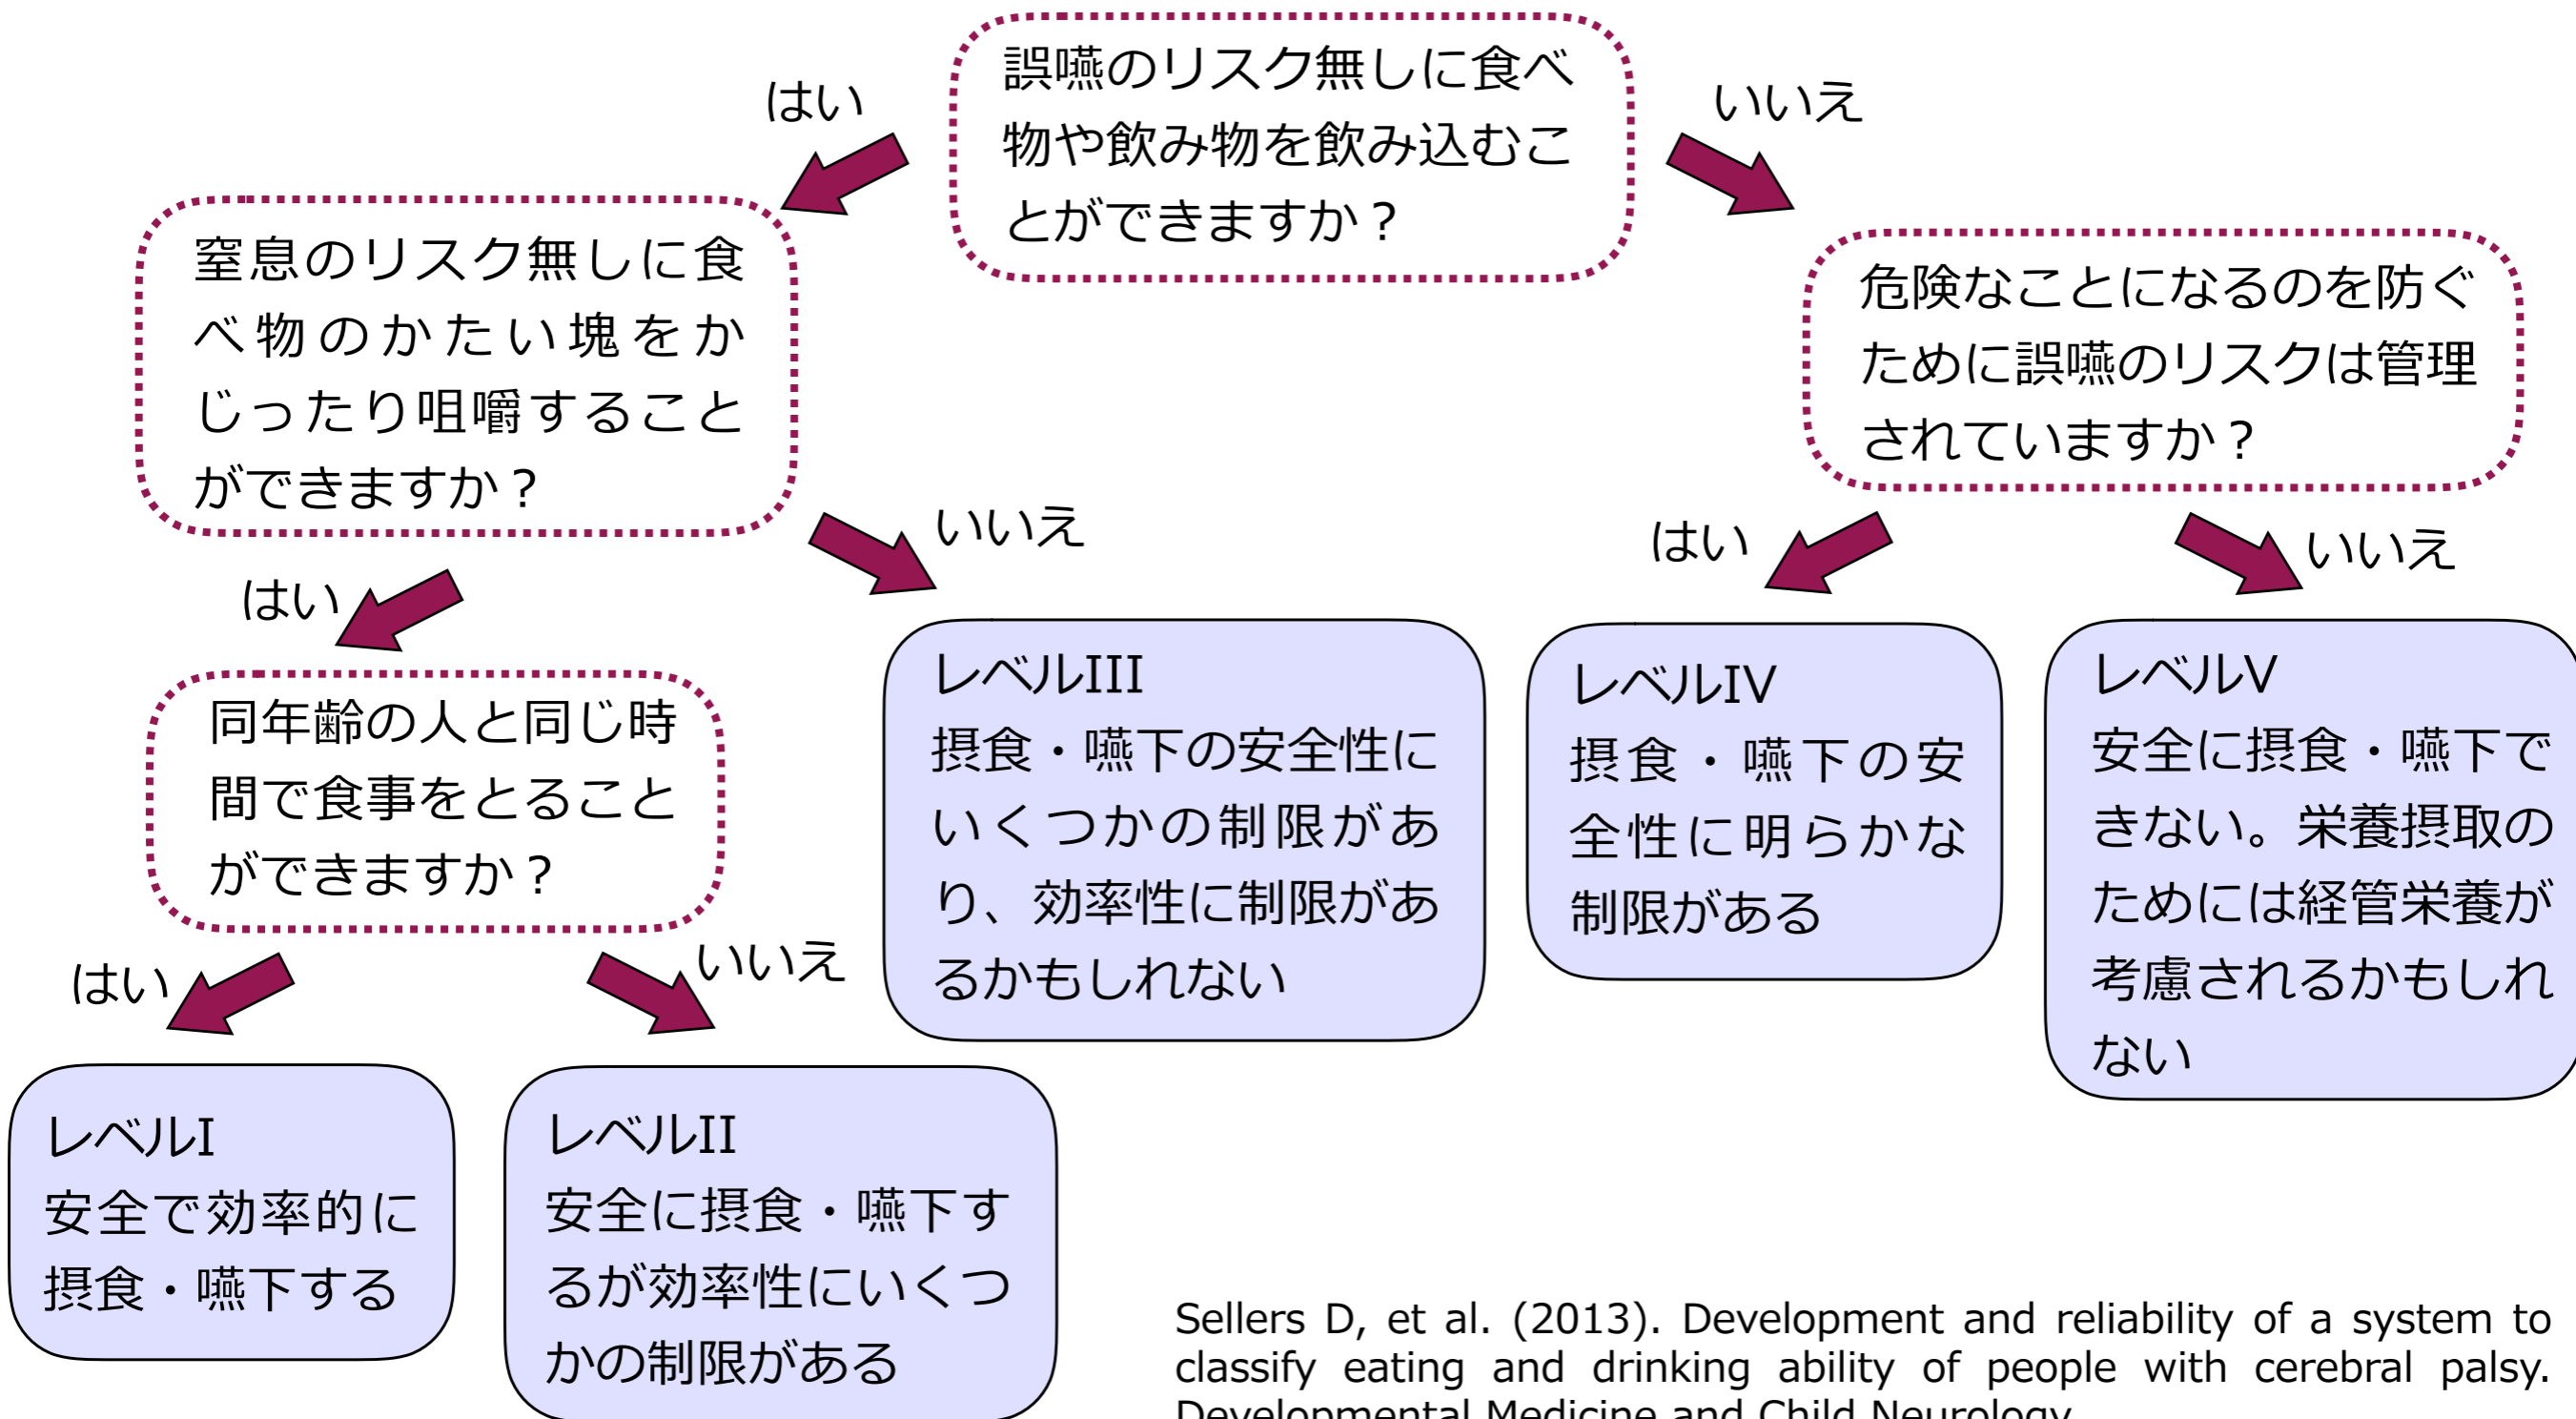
誤嚥のリスク無しに食べ物や飲み物を飲み込むことができますか？

はい

いいえ

窒息のリスク無しに食べ物のかたい塊をかじったり咀嚼することができますか？

危険なことになるのを防ぐために誤嚥のリスクは管理されていますか？

いいえ

はい

いいえ

はい

同年齢の人と同じ時間で食事をとることができますか？

レベルIII
摂食・嚥下の安全性にいくつかの制限があり、効率性に制限があるかもしれない

レベルIV
摂食・嚥下の安全性に明らかな制限がある

レベルV
安全に摂食・嚥下できない。栄養摂取のためには経管栄養が考慮されるかもしれない

はい

いいえ

レベルI
安全で効率的に摂食・嚥下する

レベルII
安全に摂食・嚥下するが効率性にいくつかの制限がある

Sellers D, et al. (2013). Development and reliability of a system to classify eating and drinking ability of people with cerebral palsy. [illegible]